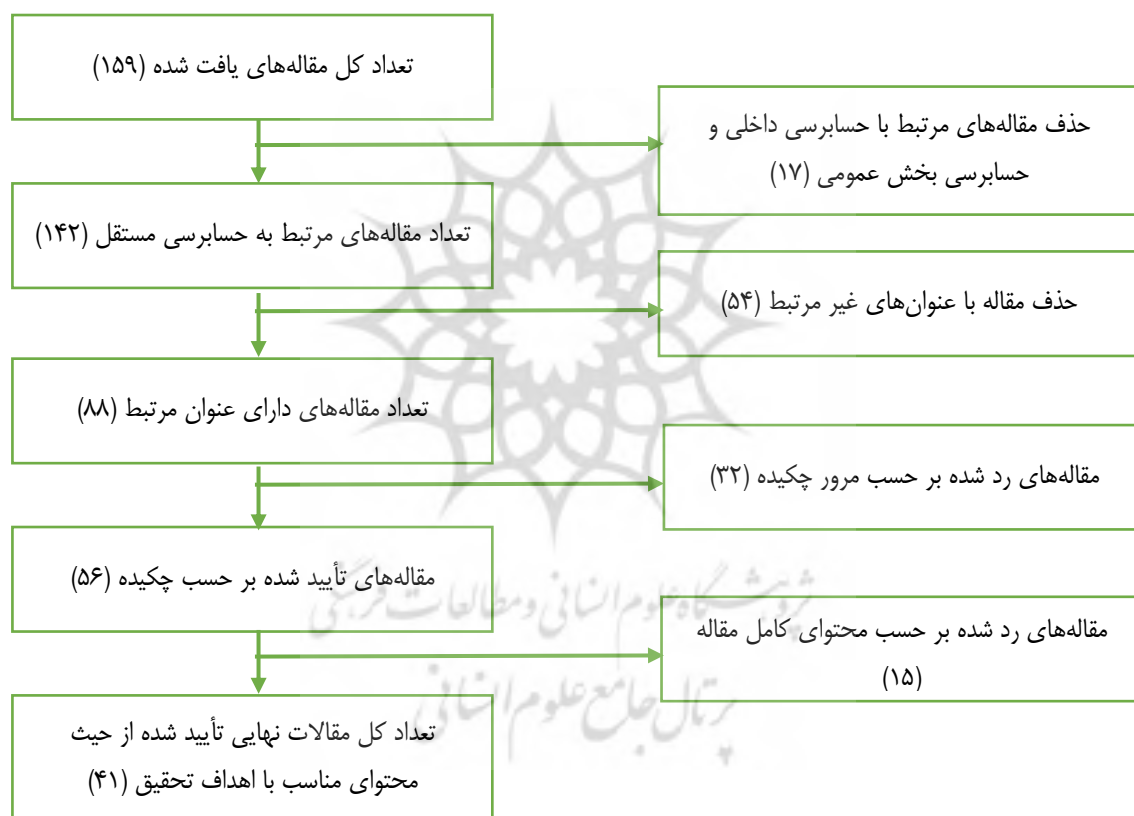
تعداد کل مقاله‌های یافت شده (۱۵۹)

حذف مقاله‌های مرتبط با حسابرسی داخلی و حسابرسی بخش عمومی (۱۷)

تعداد مقاله‌های مرتبط به حسابرسی مستقل (۱۴۲)

حذف مقاله با عنوان‌های غیر مرتبط (۵۴)

تعداد مقاله‌های دارای عنوان مرتبط (۸۸)

مقاله‌های رد شده بر حسب مرور چکیده (۳۲)

مقاله‌های تأیید شده بر حسب چکیده (۵۶)

مقاله‌های رد شده بر حسب محتوای کامل مقاله (۱۵)

تعداد کل مقالات نهایی تأیید شده از حیث محتوای مناسب با اهداف تحقیق (۴۱)

پژوهشگاه علوم انسانی و مطالعات فرهنگی
پرتال جامع علوم انسانی